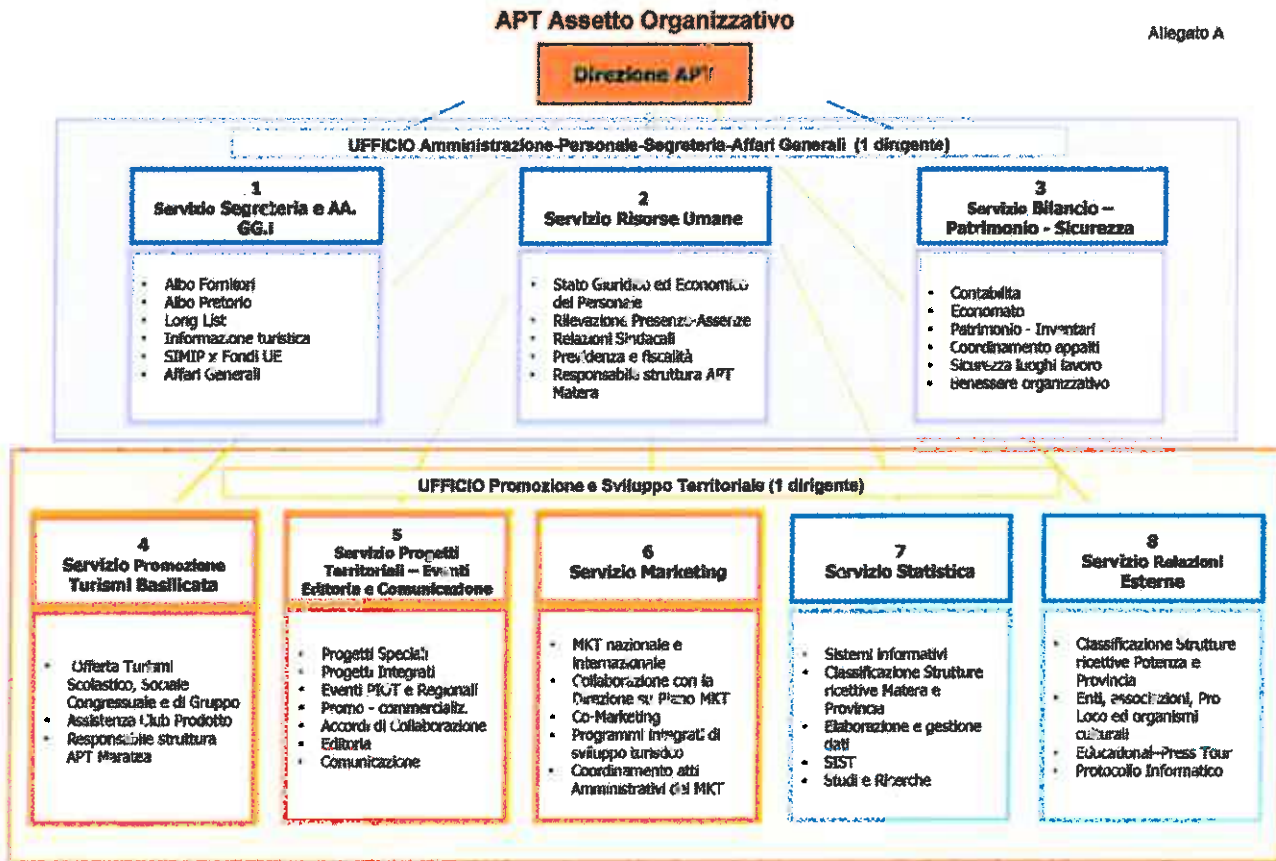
APT Assetto Organizzativo

Allegato A

Direzione APT

UFFICIO Amministrazione-Personale-Segreteria-Affari Generali (1 dirigente)

1
Servizio Segreteria e AA. GG.I

- Albo Fornitori
- Albo Pretorio
- Long List
- Informazione turistica
- SIMIP x Fondi UE
- Affari Generali

2
Servizio Risorse Umane

- Stato Giuridico ed Economico del Personale
- Rilevazione Presenze-Assenze
- Relazioni Sindacali
- Previdenza e fiscalità
- Responsabile struttura APT Matera

3
Servizio Bilancio – Patrimonio - Sicurezza

- Contabilità
- Economato
- Patrimonio - Inventari
- Coordinamento appalti
- Sicurezza luoghi lavoro
- Benessere organizzativo

UFFICIO Promozione e Sviluppo Territoriale (1 dirigente)

4
Servizio Promozione Turismi Basilicata

- Offerta Turismi Scolastico, Sociale Congressuale e di Gruppo
- Assistenza Club Prodotto
- Responsabile struttura APT Maratea

5
Servizio Progetti Territoriali – Eventi Editoria e Comunicazione

- Progetti Speciali
- Progetti Integrati
- Eventi PIOT e Regionali
- Promo - commercializ.
- Accordi di Collaborazione
- Editoria
- Comunicazione

6
Servizio Marketing

- MKT nazionale e internazionale
- Collaborazione con la Direzione su Piano MKT
- Co-Marketing
- Programmi integrati di sviluppo turistico
- Coordinamento atti Amministrativi del MKT

7
Servizio Statistica

- Sistemi informativi
- Classificazione Strutture ricettive Matera e Provincia
- Elaborazione e gestione dati
- SIST
- Studi e Ricerche

8
Servizio Relazioni Esterne

- Classificazione Strutture ricettive Potenza e Provincia
- Enti, associazioni, Pro Loco ed organismi culturali
- Educational–Press Tour
- Protocollo Informatico